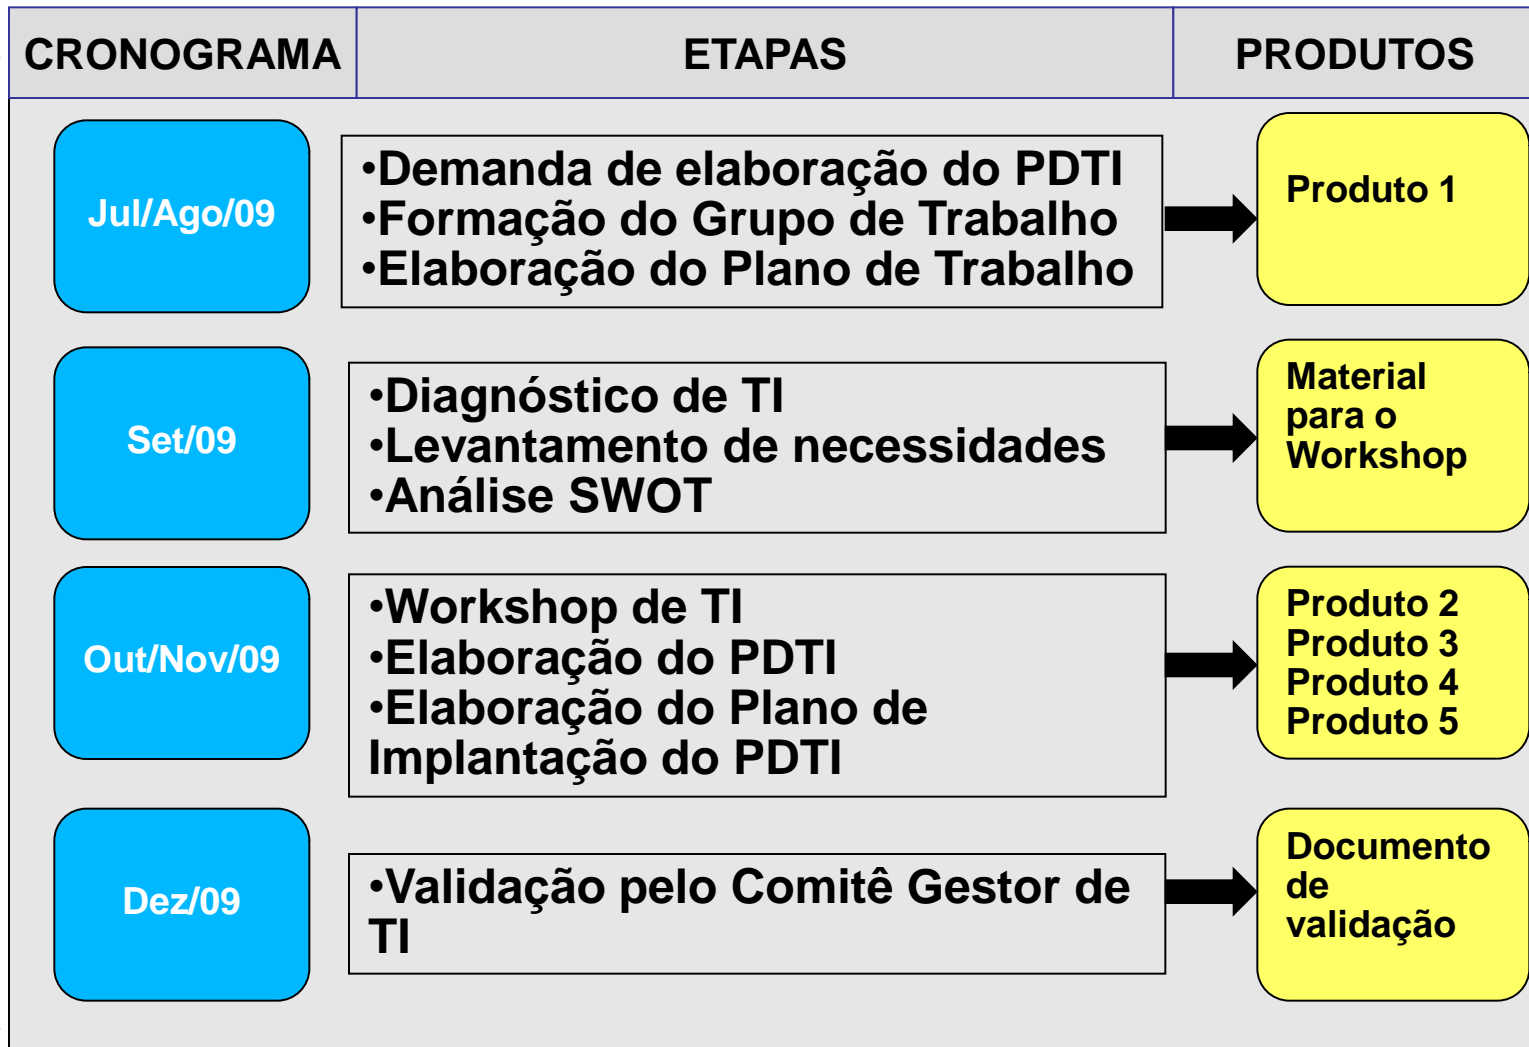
| CRONOGRAMA | ETAPAS | PRODUTOS |
|---|---|---|
| Jul/Ago/09 | •Demanda de elaboração do PDTI<br>•Formação do Grupo de Trabalho<br>•Elaboração do Plano de Trabalho | Produto 1 |
| Set/09 | •Diagnóstico de TI<br>•Levantamento de necessidades<br>•Análise SWOT | Material para o Workshop |
| Out/Nov/09 | •Workshop de TI<br>•Elaboração do PDTI<br>•Elaboração do Plano de Implantação do PDTI | Produto 2<br>Produto 3<br>Produto 4<br>Produto 5 |
| Dez/09 | •Validação pelo Comitê Gestor de TI | Documento de validação |